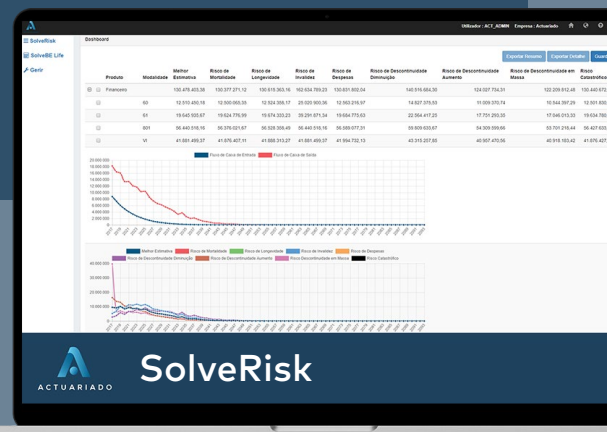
Utilizador : ACT_ADMIN Empresa : Actuariado

SolveRisk
SolveBE Life
Gerir

Dashboard

Exportar Resumo Exportar Detalhe Guar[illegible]

| | Produto | Modalidade | Melhor Estimativa | Risco de Mortalidade | Risco de Longevidade | Risco de Invalidez | Risco de Despesa | Risco de Descontinuidade Diminuição | Risco de Descontinuidade Aumento | Risco de Descontinuidade em Massa | Risco Catastrófico |
|---|---|---|---|---|---|---|---|---|---|---|---|
| | Financeiro | | 130.476.403,38 | 130.577.371,12 | 130.816.363,16 | 162.634.789,23 | 130.831.602,04 | 140.516.684,30 | 124.027.734,31 | 122.209.812,46 | 130.440.672 |
| | | 60 | 12.510.450,16 | 10.500.065,33 | 12.524.358,17 | 25.003.900,36 | 12.560.216,97 | 14.627.375,53 | 11.009.370,74 | 10.344.397,29 | 12.510.450 |
| | | 61 | 19.643.505,87 | 19.624.776,99 | 19.674.353,23 | 29.291.671,34 | 19.684.773,63 | 22.064.417,25 | 17.701.293,30 | 17.646.013,33 | 19.643.505 |
| | | 801 | 56.440.516,16 | 56.376.021,67 | 56.528.358,49 | 56.440.516,16 | 56.589.077,31 | 59.609.633,87 | 54.309.599,66 | 53.701.216,44 | 56.427.633 |
| | | VI | 41.881.493,37 | 41.676.407,11 | 41.889.493,37 | 41.881.493,37 | 41.994.732,13 | 45.313.257,83 | 40.907.470,56 | 40.918.183,42 | 41.876.427 |

Fluxo de Caixa de Entrada Fluxo de Caixa de Saída

20.000.000
18.000.000
16.000.000
14.000.000
12.000.000
10.000.000
8.000.000
6.000.000
4.000.000
2.000.000
0

Melhor Estimativa Risco de Mortalidade Risco de Longevidade Risco de Invalidez Risco de Despesa Risco de Descontinuidade Diminuição Risco de Descontinuidade Aumento Risco de Descontinuidade em Massa Risco Catastrófico

40.000.000
30.000.000
20.000.000
10.000.000
0

ACTUARIADO
SolveRisk